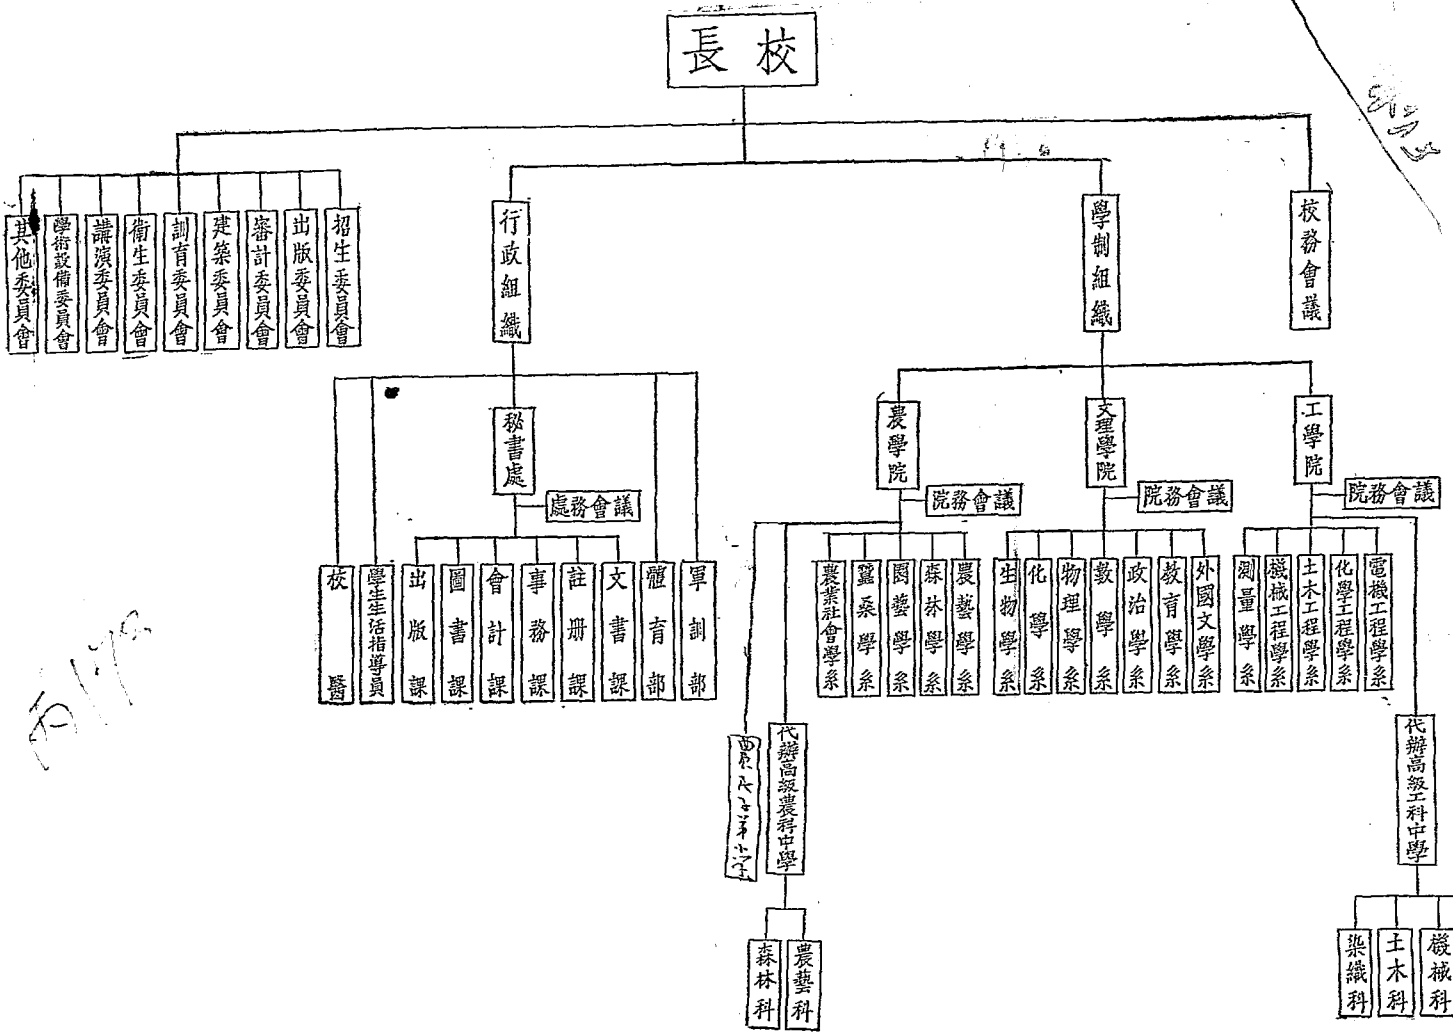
長校

其他委員會
學術設備委員會
講演委員會
衛生委員會
訓育委員會
建築委員會
審計委員會
出版委員會
招生委員會

行政組織

秘書處
處務會議

校醫
學生生活指導員
出版課
圖書課
會計課
事務課
註冊課
文書課
體育部
軍訓部

學制組織

農學院
院務會議
農業社會學系
蠶桑學系
園藝學系
森林學系
農藝學系
農民子弟小學
代辦高級農科中學
森林科
農藝科

文理學院
院務會議
生物學系
化學系
物理學系
數學系
政治學系
教育學系
外國文學系

工學院
院務會議
測量學系
機械工程學系
土木工程學系
化學工程學系
電機工程學系
代辦高級工科中學
染織科
土木科
機械科

校務會議